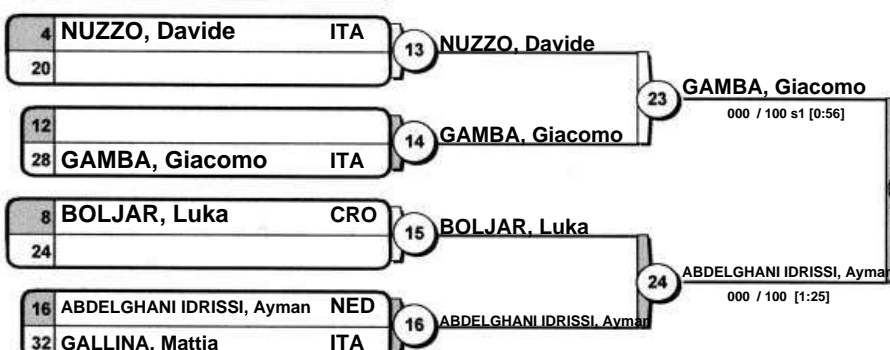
4 NUZZO, Davide ITA
20

13 NUZZO, Davide

12
28 GAMBA, Giacomo ITA

14 GAMBA, Giacomo

23 GAMBA, Giacomo
000 / 100 s1 [0:56]

8 BOLJAR, Luka CRO
24

15 BOLJAR, Luka

16 ABDELGHANI IDRISSI, Ayman NED
32 GALLINA, Mattia ITA

16 ABDELGHANI IDRISSI, Ayman

24 ABDELGHANI IDRISSI, Ayman
000 / 100 [1:25]